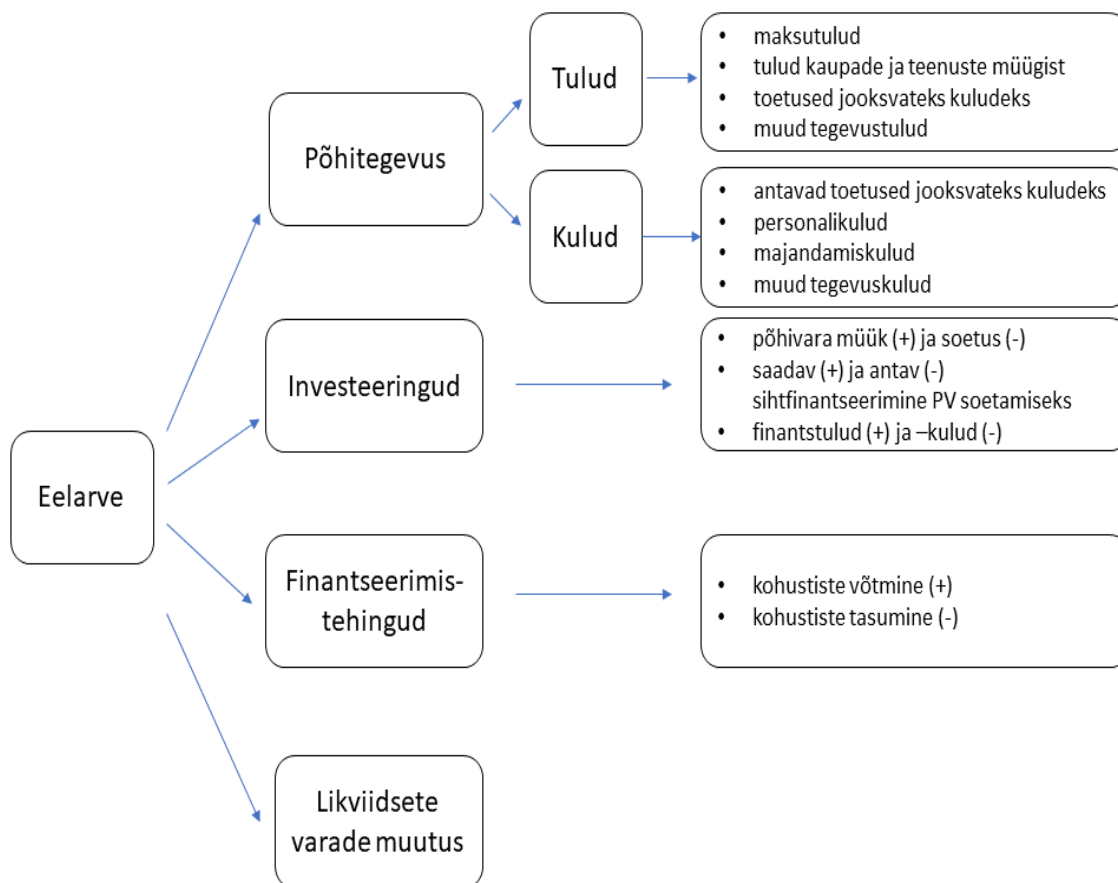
Eelarve

Põhitegevus

Tulud

- maksutulud
- tulud kaupade ja teenuste müügist
- toetused jooksvateks kuludeks
- muud tegevustulud

Kulud

- antavad toetused jooksvateks kuludeks
- personalikulud
- majandamiskulud
- muud tegevuskulud

Investeeringud

- põhivara müük (+) ja soetus (-)
- saadav (+) ja antav (-) sihtfinantseerimine PV soetamiseks
- finantstulud (+) ja –kulud (-)

Finantseerimis-tehingud

- kohustiste võtmine (+)
- kohustiste tasumine (-)

Likviidsete varade muutus